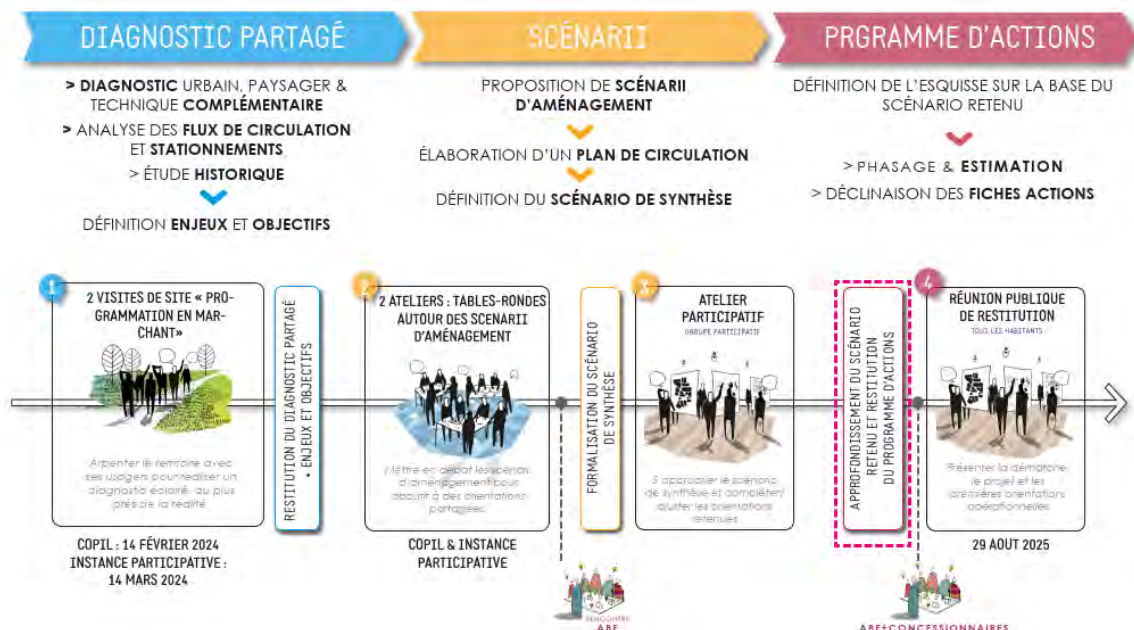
DIAGNOSTIC PARTAGÉ

> DIAGNOSTIC URBAIN, PAYSAGER & TECHNIQUE COMPLÉMENTAIRE

> ANALYSE DES FLUX DE CIRCULATION ET STATIONNEMENTS

> ÉTUDE HISTORIQUE

DÉFINITION ENJEUX ET OBJECTIFS

SCÉNARII

PROPOSITION DE SCÉNARII D'AMÉNAGEMENT

ÉLABORATION D'UN PLAN DE CIRCULATION

DÉFINITION DU SCÉNARIO DE SYNTHÈSE

PRGRAMME D'ACTIONS

DÉFINITION DE L'ESQUISSE SUR LA BASE DU SCÉNARIO RETENU

> PHASAGE & ESTIMATION

> DÉCLINAISON DES FICHES ACTIONS

1

2 VISITES DE SITE « PROGRAMMATION EN MARCHANT»

Arpenter le territoire avec ses usagers pour réaliser un diagnostic éclairé, au plus près de la réalité

COPIL : 14 FÉVRIER 2024
INSTANCE PARTICIPATIVE : 14 MARS 2024

RESTITUTION DU DIAGNOSTIC PARTAGÉ + ENJEUX ET OBJECTIFS

2

2 ATELIERS : TABLES-RONDES AUTOUR DES SCENARII D'AMÉNAGEMENT

Mettre en débat les scénarii d'aménagement pour aboutir à des orientations partagées

COPIL & INSTANCE PARTICIPATIVE

FORMALISATION DU SCÉNARIO DE SYNTHÈSE

RENCONTRE ABF

3

ATELIER PARTICIPATIF
GROUPE PARTICIPATIF

S'approprier le scénario de synthèse et compléter/ajuster les orientations retenues

APPROFONDISSEMENT DU SCÉNARIO RETENU ET RESTITUTION DU PROGRAMME D'ACTIONS

ABF+CONCESSIONNAIRES

4

RÉUNION PUBLIQUE DE RESTITUTION
TOUS LES HABITANTS

Présenter la démarche, le projet et les premières orientations opérationnelles

29 AOUT 2025